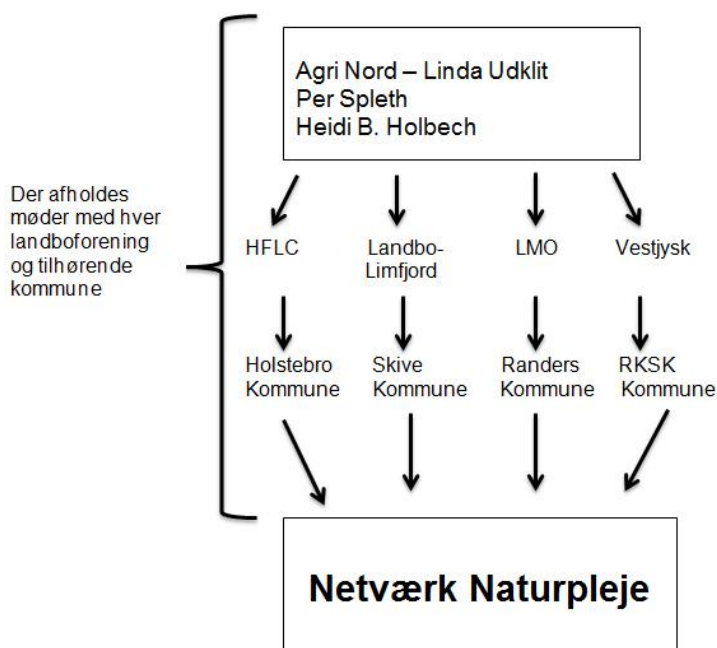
Der afholdes møder med hver landboforening og tilhørende kommune

Agri Nord – Linda Udklit
Per Spleth
Heidi B. Holbech

HFLC

Landbo-Limfjord

LMO

Vestjysk

Holstebro Kommune

Skive Kommune

Randers Kommune

RKSK Kommune

Netværk Naturpleje